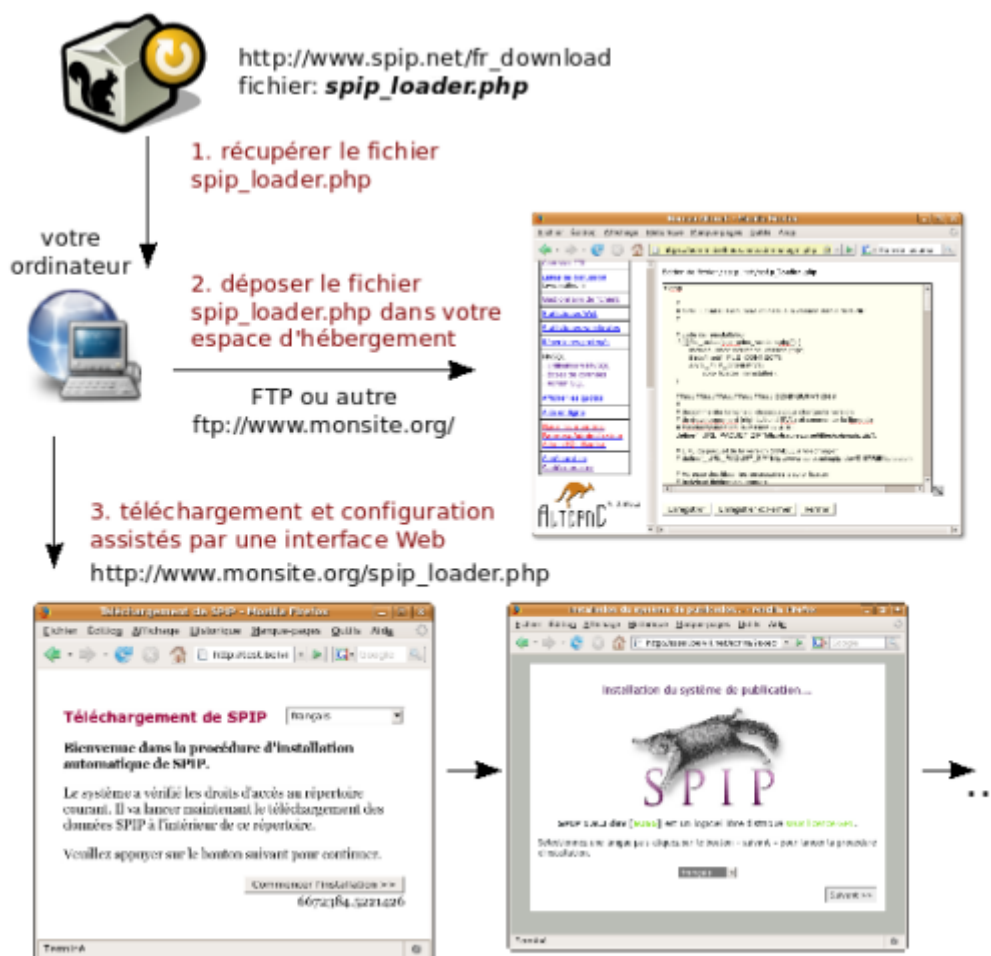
http://www.spip.net/fr_download
fichier: ***spip_loader.php***

1. récupérer le fichier spip_loader.php

votre ordinateur

2. déposer le fichier spip_loader.php dans votre espace d'hébergement

FTP ou autre
ftp://www.monsite.org/

ALTERNC

3. téléchargement et configuration assistés par une interface Web
http://www.monsite.org/spip_loader.php

Téléchargement de SPIP - Mozilla Firefox

Fichier Édition Affichage Historique Marque-pages Outils Aide

Téléchargement de SPIP

Français

Bienvenue dans la procédure d'installation automatique de SPIP.

Le système a vérifié les droits d'accès au répertoire courant. Il va lancer maintenant le téléchargement des données SPIP à l'intérieur de ce répertoire.

Veuillez appuyer sur le bouton suivant pour continuer.

Commencer l'installation >>

6672384.5221426

Terminé

Installation du système de publication...

SPIP

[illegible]

Suivant >>

Terminé

...